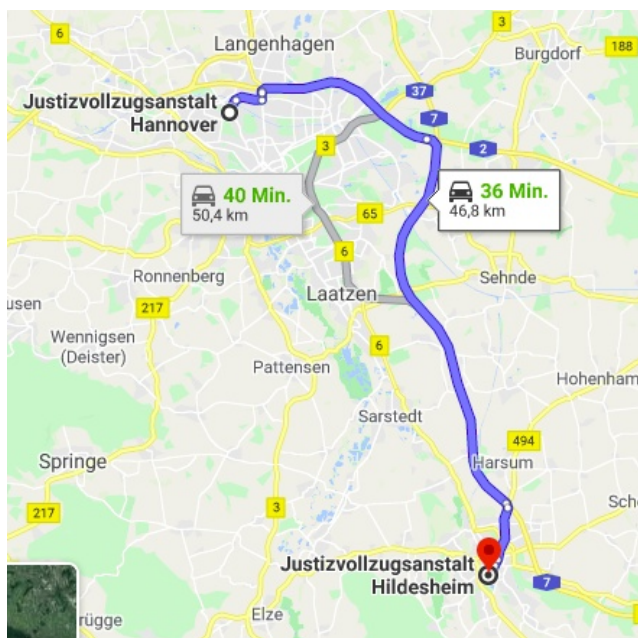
6
3
188
Langenhagen
Burgdorf
Justizvollzugsanstalt Hannover
37
7
3
2
40 Min.
50,4 km
36 Min.
46,8 km
65
6
Ronnenberg
Sehnde
usen
217
Laatzen
Wennigsen (Deister)
6
Pattensen
Hohenham
Sarstedt
494
Springe
Harsum
217
3
Sch
Justizvollzugsanstalt Hildesheim
7
rügge
Elze